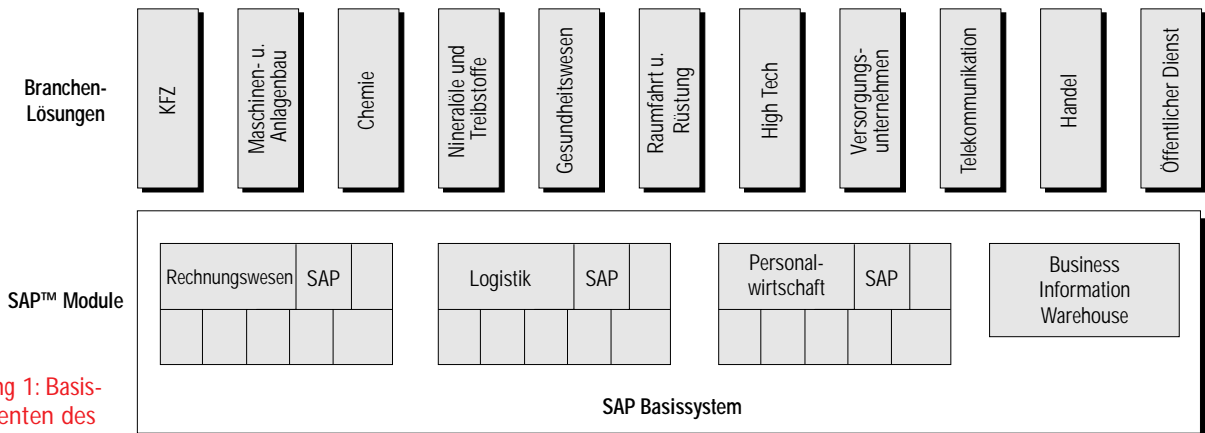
Branchen-Lösungen

KFZ

Maschinen- u. Anlagenbau

Chemie

Nineralöle und Treibstoffe

Gesundheitswesen

Raumfahrt u. Rüstung

High Tech

Versorgungs-unternehmen

Telekommunikation

Handel

Öffentlicher Dienst

SAP™ Module

Rechnungswesen SAP

Logistik SAP

Personal-wirtschaft SAP

Business Information Warehouse

ng 1: Basis-
enten des

SAP Basissystem